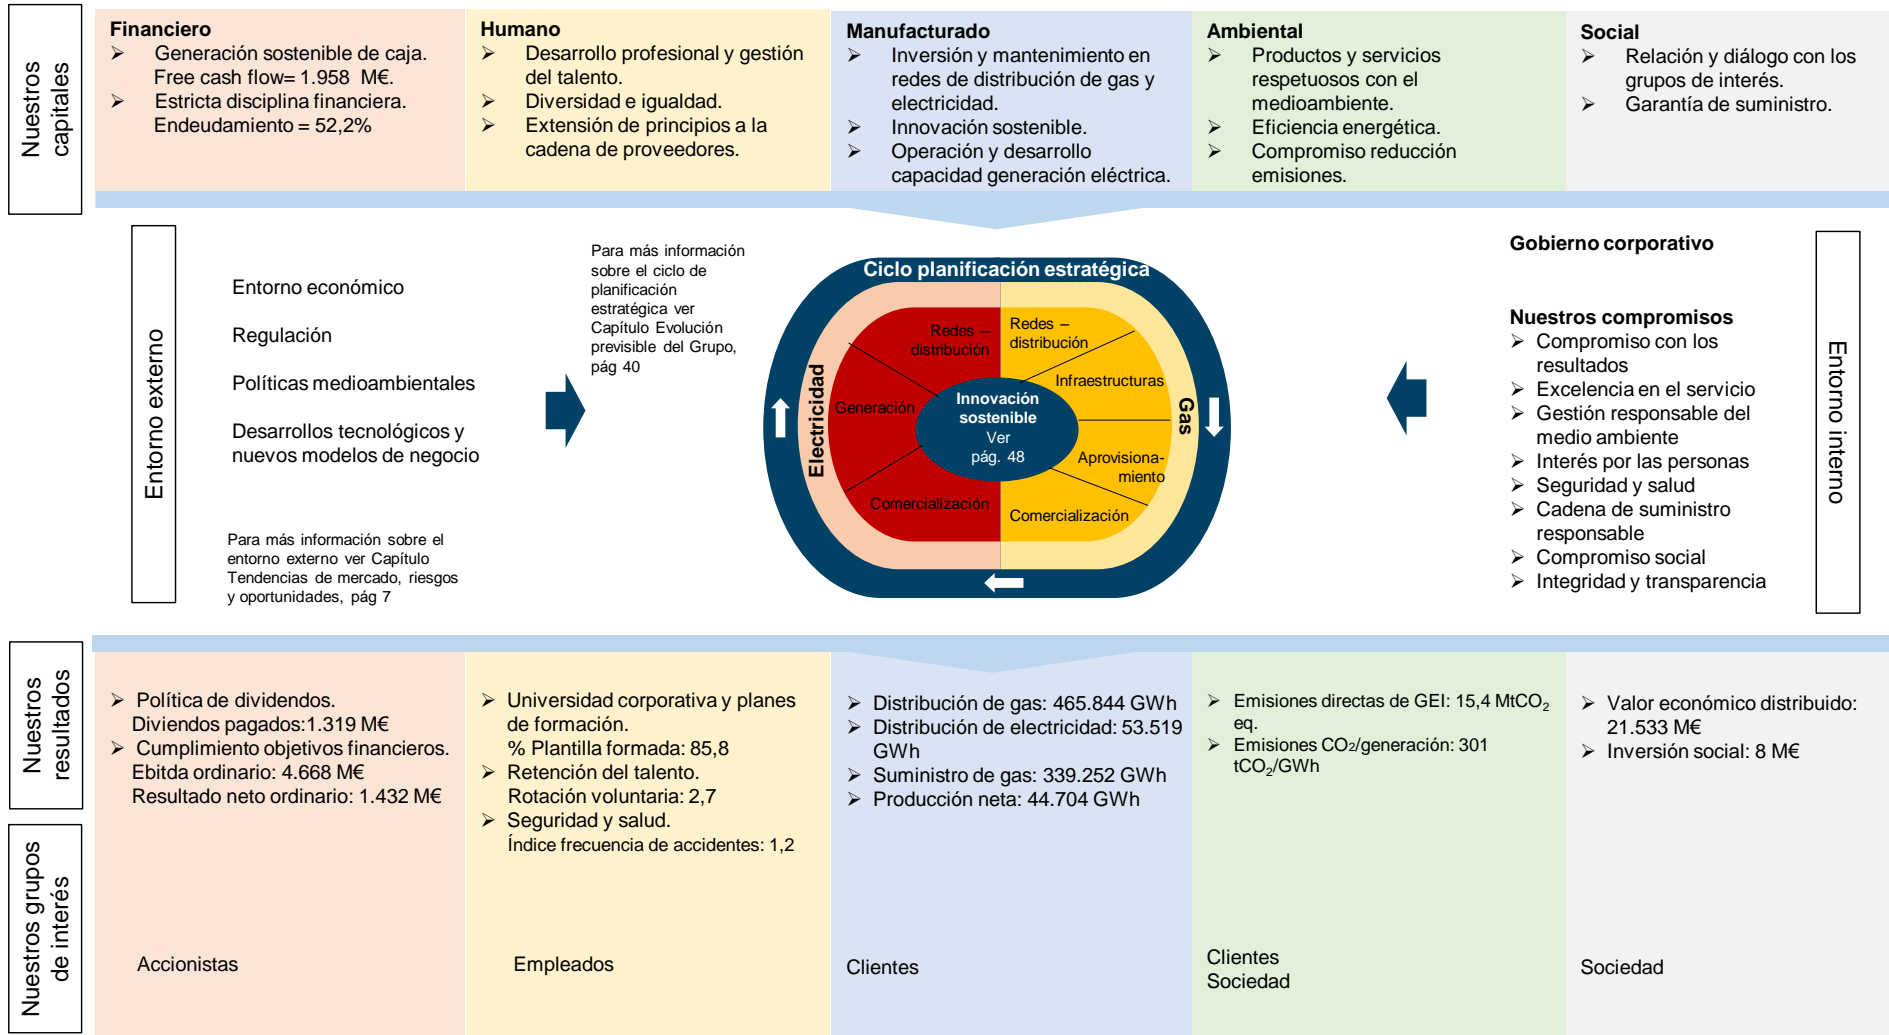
Nuestros capitales

Financiero
➢ Generación sostenible de caja. Free cash flow= 1.958 M€.
➢ Estricta disciplina financiera. Endeudamiento = 52,2%

Humano
➢ Desarrollo profesional y gestión del talento.
➢ Diversidad e igualdad.
➢ Extensión de principios a la cadena de proveedores.

Manufacturado
➢ Inversión y mantenimiento en redes de distribución de gas y electricidad.
➢ Innovación sostenible.
➢ Operación y desarrollo capacidad generación eléctrica.

Ambiental
➢ Productos y servicios respetuosos con el medioambiente.
➢ Eficiencia energética.
➢ Compromiso reducción emisiones.

Social
➢ Relación y diálogo con los grupos de interés.
➢ Garantía de suministro.

Entorno externo

Entorno económico

Regulación

Políticas medioambientales

Desarrollos tecnológicos y nuevos modelos de negocio

Para más información sobre el entorno externo ver Capítulo Tendencias de mercado, riesgos y oportunidades, pág 7

Para más información sobre el ciclo de planificación estratégica ver Capítulo Evolución previsible del Grupo, pág 40

Ciclo planificación estratégica

Electricidad

Gas

Redes – distribución

Generación

Comercialización

Redes – distribución

Infraestructuras

Aprovisiona-miento

Comercialización

Innovación sostenible
Ver pág. 48

Gobierno corporativo

Nuestros compromisos
➢ Compromiso con los resultados
➢ Excelencia en el servicio
➢ Gestión responsable del medio ambiente
➢ Interés por las personas
➢ Seguridad y salud
➢ Cadena de suministro responsable
➢ Compromiso social
➢ Integridad y transparencia

Entorno interno

Nuestros resultados

➢ Política de dividendos. Diviendos pagados:1.319 M€
➢ Cumplimiento objetivos financieros. Ebitda ordinario: 4.668 M€ Resultado neto ordinario: 1.432 M€

➢ Universidad corporativa y planes de formación. % Plantilla formada: 85,8
➢ Retención del talento. Rotación voluntaria: 2,7
➢ Seguridad y salud. Índice frecuencia de accidentes: 1,2

➢ Distribución de gas: 465.844 GWh
➢ Distribución de electricidad: 53.519 GWh
➢ Suministro de gas: 339.252 GWh
➢ Producción neta: 44.704 GWh

➢ Emisiones directas de GEI: 15,4 MtCO$_2$ eq.
➢ Emisiones CO$_2$/generación: 301 tCO$_2$/GWh

➢ Valor económico distribuido: 21.533 M€
➢ Inversión social: 8 M€

Nuestros grupos de interés

Accionistas

Empleados

Clientes

Clientes
Sociedad

Sociedad